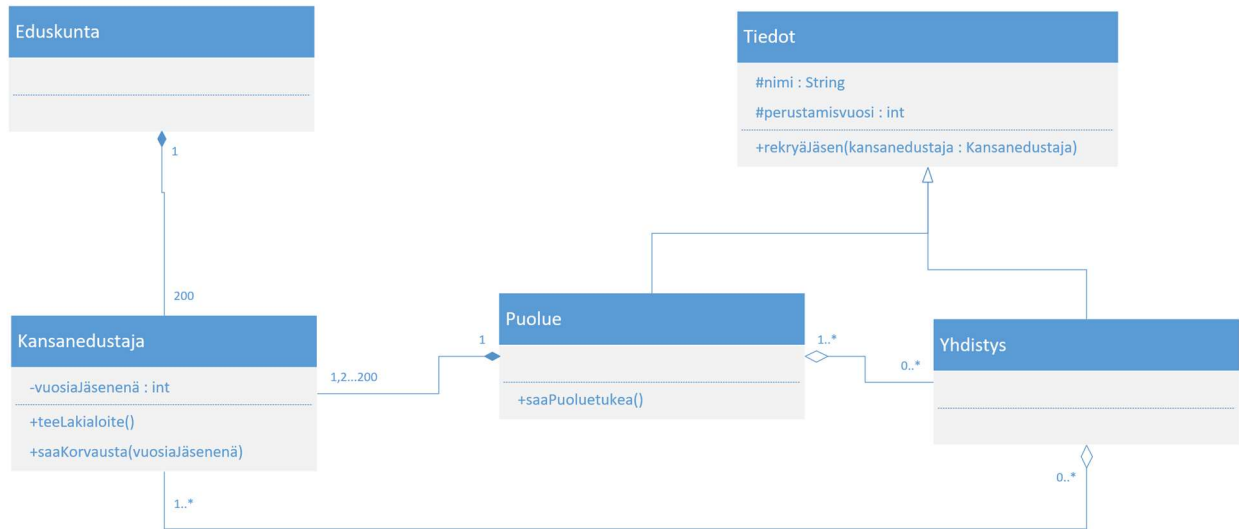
Eduskunta

1

200

Kansanedustaja

-vuosiaJäsenenä : int

+teeLakialoite()

+saaKorvausta(vuosiaJäsenenä)

1..*

1,2...200

1

Puolue

+saaPuoluetukea()

Tiedot

#nimi : String

#perustamisvuosi : int

+rekryäJäsen(kansanedustaja : Kansanedustaja)

1..*

0..*

Yhdistys

0..*